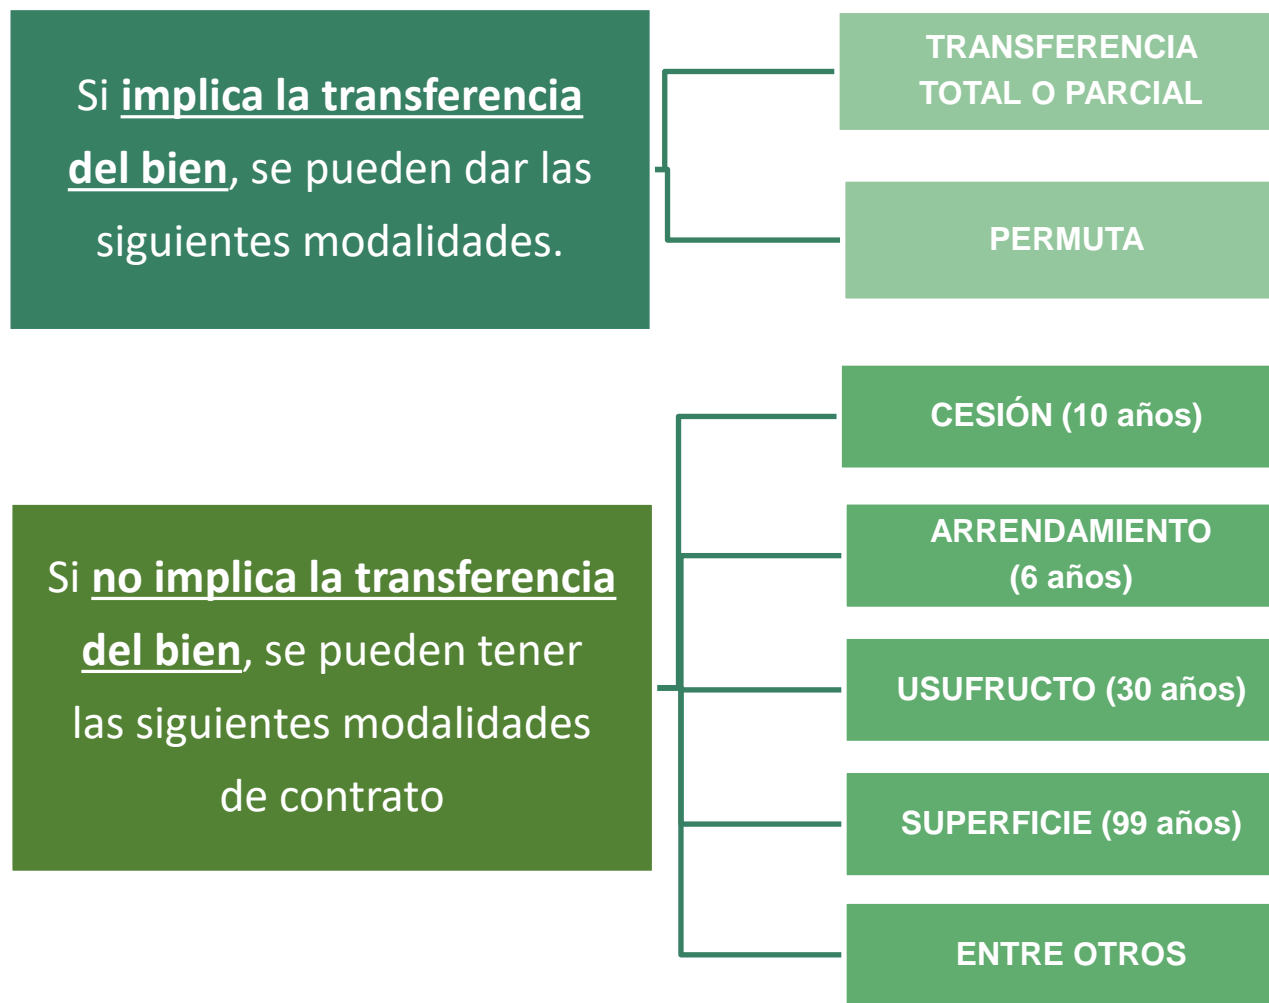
Si implica la transferencia del bien, se pueden dar las siguientes modalidades.

TRANSFERENCIA TOTAL O PARCIAL

PERMUTA

Si no implica la transferencia del bien, se pueden tener las siguientes modalidades de contrato

CESIÓN (10 años)

ARRENDAMIENTO (6 años)

USUFRUCTO (30 años)

SUPERFICIE (99 años)

ENTRE OTROS